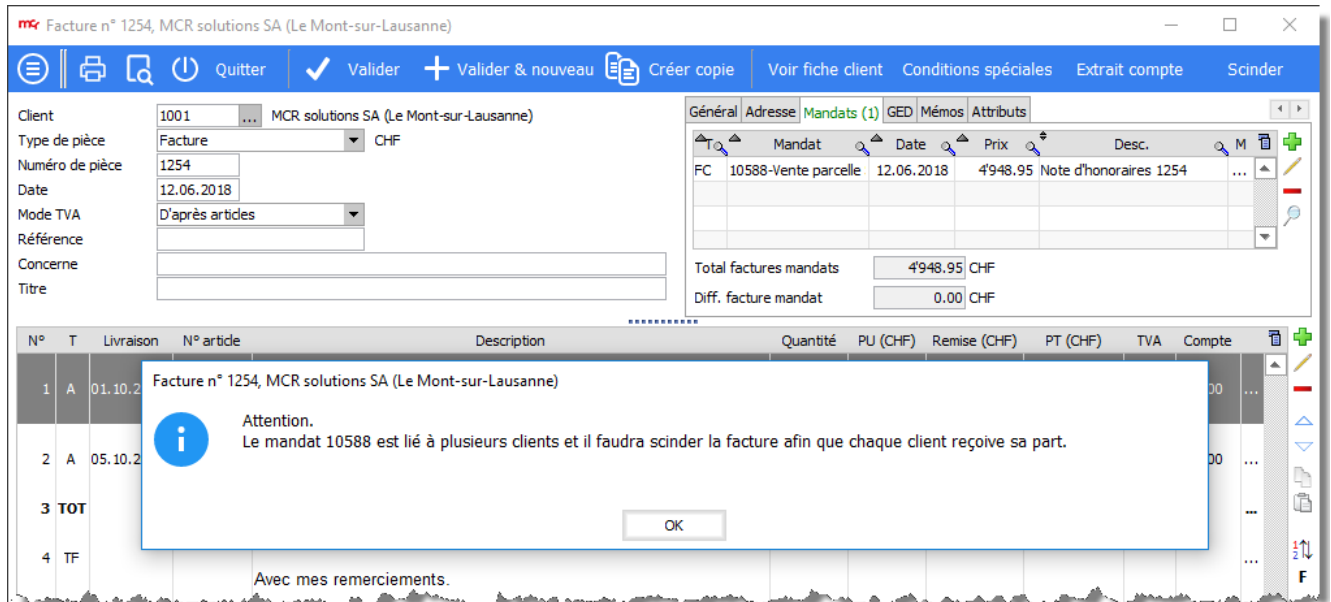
mcr Facture n° 1254, MCR solutions SA (Le Mont-sur-Lausanne)

Quitter | Valider | Valider & nouveau | Créer copie | Voir fiche client | Conditions spéciales | Extrait compte | Scinder

Client 1001 ... MCR solutions SA (Le Mont-sur-Lausanne)
Type de pièce Facture CHF
Numéro de pièce 1254
Date 12.06.2018
Mode TVA D'après articles
Référence
Concerne
Titre

Général | Adresse | Mandats (1) | GED | Mémos | Attributs

| T | Mandat | Date | Prix | Desc. | M |
|---|---|---|---|---|---|
| FC | 10588-Vente parcelle | 12.06.2018 | 4'948.95 | Note d'honoraires 1254 | ... |

Total factures mandats 4'948.95 CHF
Diff. facture mandat 0.00 CHF

| N° | T | Livraison | N° article | Description | Quantité | PU (CHF) | Remise (CHF) | PT (CHF) | TVA | Compte |
|---|---|---|---|---|---|---|---|---|---|---|
| 1 | A | 01.10.2 | | | | | | | | 00 ... |
| 2 | A | 05.10.2 | | | | | | | | 00 ... |
| 3 | TOT | | | | | | | | | ... |
| 4 | TF | | | Avec mes remerciements. | | | | | | ... |

Facture n° 1254, MCR solutions SA (Le Mont-sur-Lausanne)

Attention.
Le mandat 10588 est lié à plusieurs clients et il faudra scinder la facture afin que chaque client reçoive sa part.

OK

F